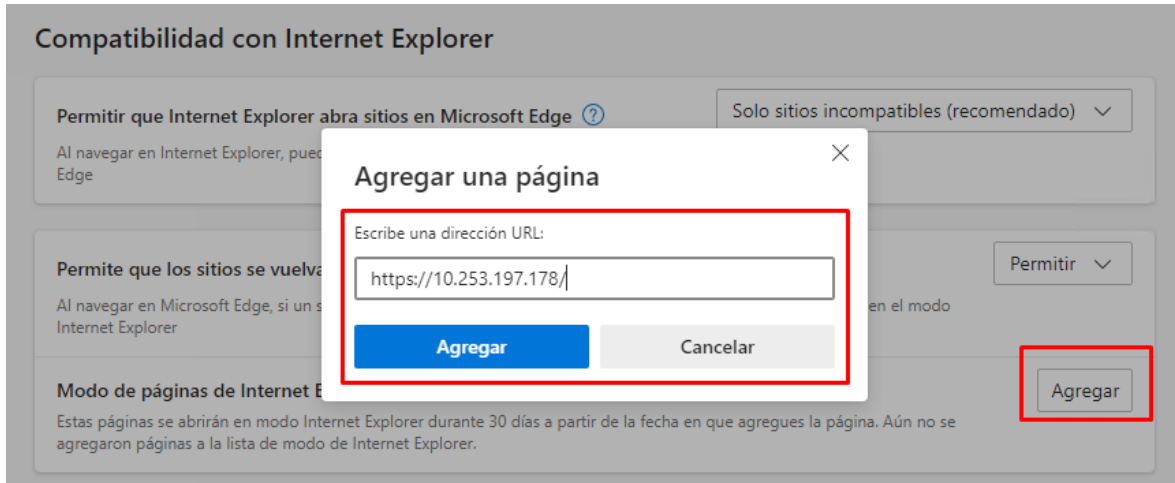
Compatibilidad con Internet Explorer

Permitir que Internet Explorer abra sitios en Microsoft Edge ?

Solo sitios incompatibles (recomendado)

Al navegar en Internet Explorer, pued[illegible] Edge

Permite que los sitios se vuelva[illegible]

Permitir

Al navegar en Microsoft Edge, si un s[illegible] Internet Explorer

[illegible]en el modo

Modo de páginas de Internet E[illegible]

Agregar

Estas páginas se abrirán en modo Internet Explorer durante 30 días a partir de la fecha en que agregues la página. Aún no se agregaron páginas a la lista de modo de Internet Explorer.

Agregar una página

Escribe una dirección URL:

https://10.253.197.178/

Agregar

Cancelar